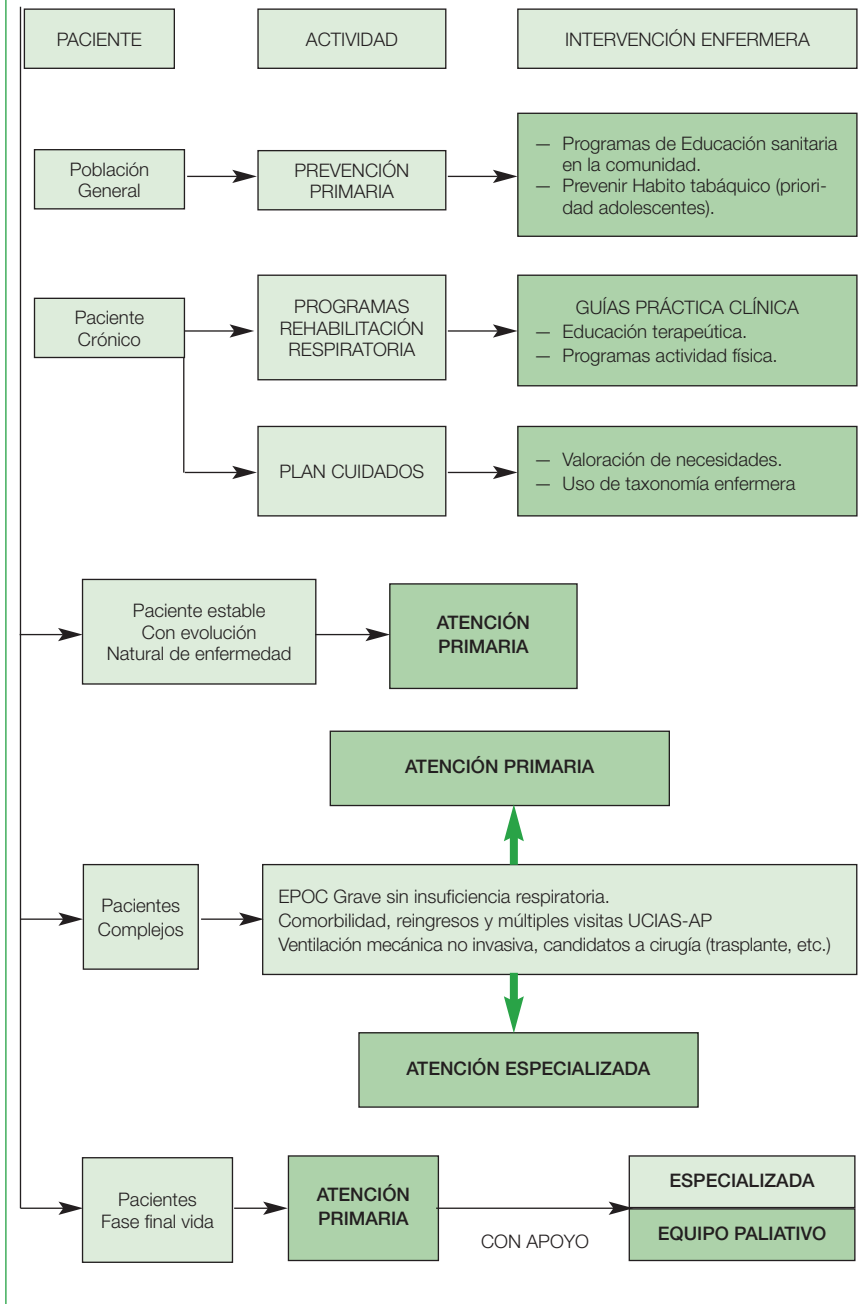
PACIENTE

ACTIVIDAD

INTERVENCIÓN ENFERMERA

Población General

PREVENCIÓN PRIMARIA

— Programas de Educación sanitaria en la comunidad.
— Prevenir Habito tabáquico (prioridad adolescentes).

Paciente Crónico

PROGRAMAS REHABILITACIÓN RESPIRATORIA

GUÍAS PRÁCTICA CLÍNICA
— Educación terapeútica.
— Programas actividad física.

PLAN CUIDADOS

— Valoración de necesidades.
— Uso de taxonomía enfermera

Paciente estable Con evolución Natural de enfermedad

ATENCIÓN PRIMARIA

ATENCIÓN PRIMARIA

Pacientes Complejos

EPOC Grave sin insuficiencia respiratoria.
Comorbilidad, reingresos y múltiples visitas UCIAS-AP
Ventilación mecánica no invasiva, candidatos a cirugía (trasplante, etc.)

ATENCIÓN ESPECIALIZADA

Pacientes Fase final vida

ATENCIÓN PRIMARIA

CON APOYO

ESPECIALIZADA

EQUIPO PALIATIVO